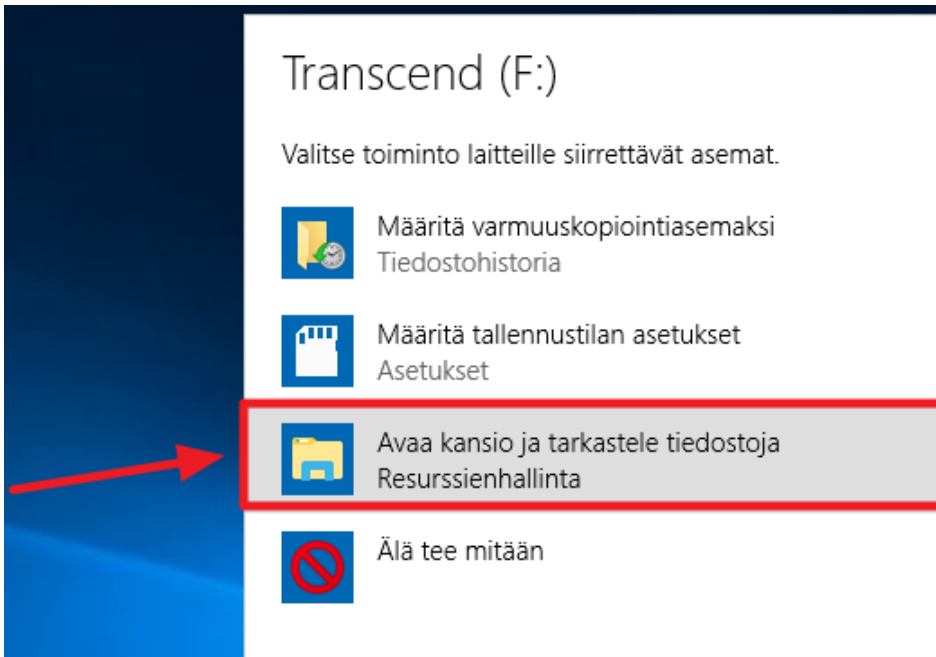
Transcend (F:)

Valitse toiminto laitteille siirrettävät asemat.

Määritä varmuuskopiointiasemaksi
Tiedostohistoria

Määritä tallennustilan asetukset
Asetukset

Avaa kansio ja tarkastele tiedostoja
Resurssienhallinta

Älä tee mitään